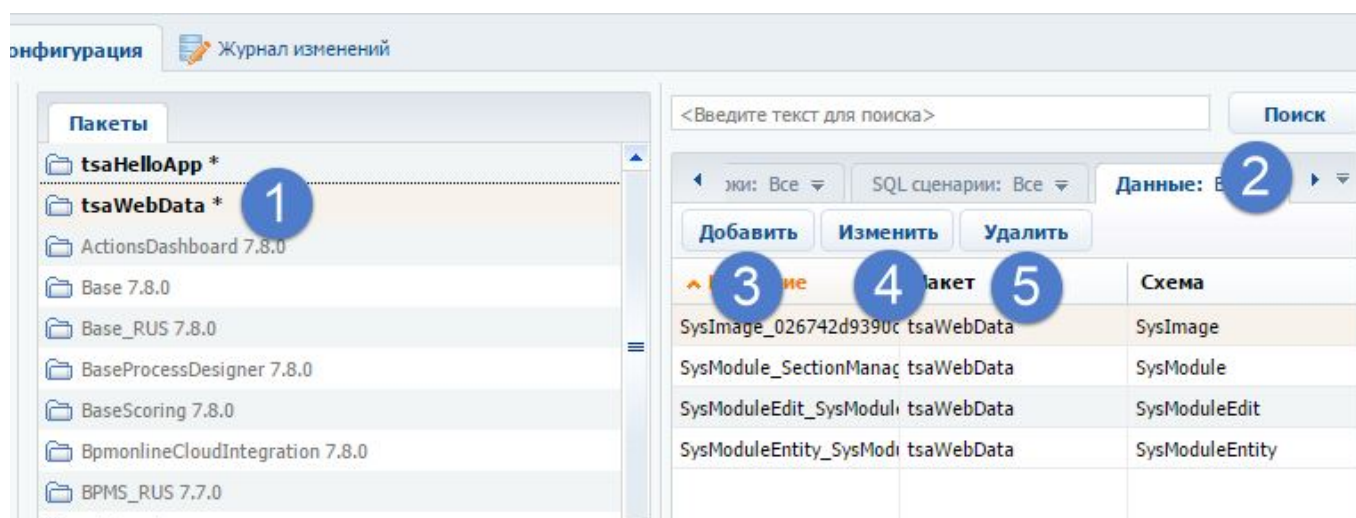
онфигурация

Журнал изменений

Пакеты

tsaHelloApp *

tsaWebData *

ActionsDashboard 7.8.0

Base 7.8.0

Base_RUS 7.8.0

BaseProcessDesigner 7.8.0

BaseScoring 7.8.0

BpmonlineCloudIntegration 7.8.0

BPMS_RUS 7.7.0

1

<Введите текст для поиска>

Поиск

жи: Все

SQL сценарии: Все

Данные: В

2

Добавить

Изменить

Удалить

3

4

5

| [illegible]ие | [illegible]акет | Схема |
|---|---|---|
| SysImage_026742d9390c | tsaWebData | SysImage |
| SysModule_SectionManag | tsaWebData | SysModule |
| SysModuleEdit_SysModul | tsaWebData | SysModuleEdit |
| SysModuleEntity_SysModu | tsaWebData | SysModuleEntity |